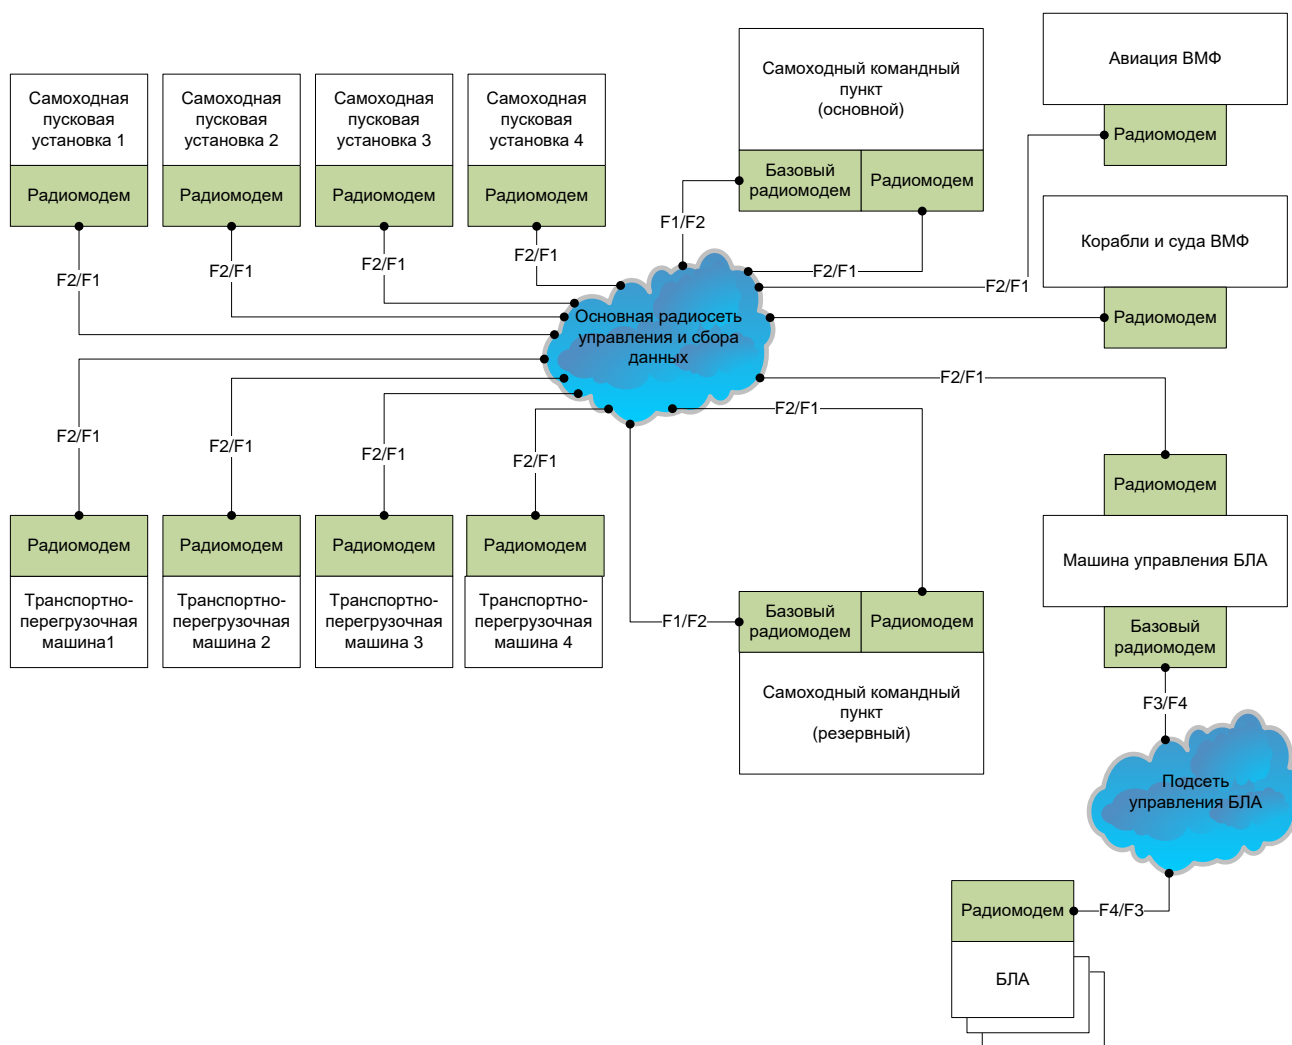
Самоходная пусковая установка 1

Радиомодем

Самоходная пусковая установка 2

Радиомодем

Самоходная пусковая установка 3

Радиомодем

Самоходная пусковая установка 4

Радиомодем

Самоходный командный пункт (основной)

Базовый радиомодем

Радиомодем

Авиация ВМФ

Радиомодем

Корабли и суда ВМФ

Радиомодем

F2/F1

F2/F1

F2/F1

F2/F1

F1/F2

F2/F1

F2/F1

Основная радиосеть управления и сбора данных

F2/F1

F2/F1

F2/F1

F2/F1

F2/F1

F2/F1

Радиомодем

Транспортно-перегрузочная машина1

Радиомодем

Транспортно-перегрузочная машина 2

Радиомодем

Транспортно-перегрузочная машина 3

Радиомодем

Транспортно-перегрузочная машина 4

Радиомодем

Машина управления БЛА

Базовый радиомодем

F1/F2

Базовый радиомодем

Радиомодем

Самоходный командный пункт (резервный)

F3/F4

Подсеть управления БЛА

Радиомодем

F4/F3

БЛА